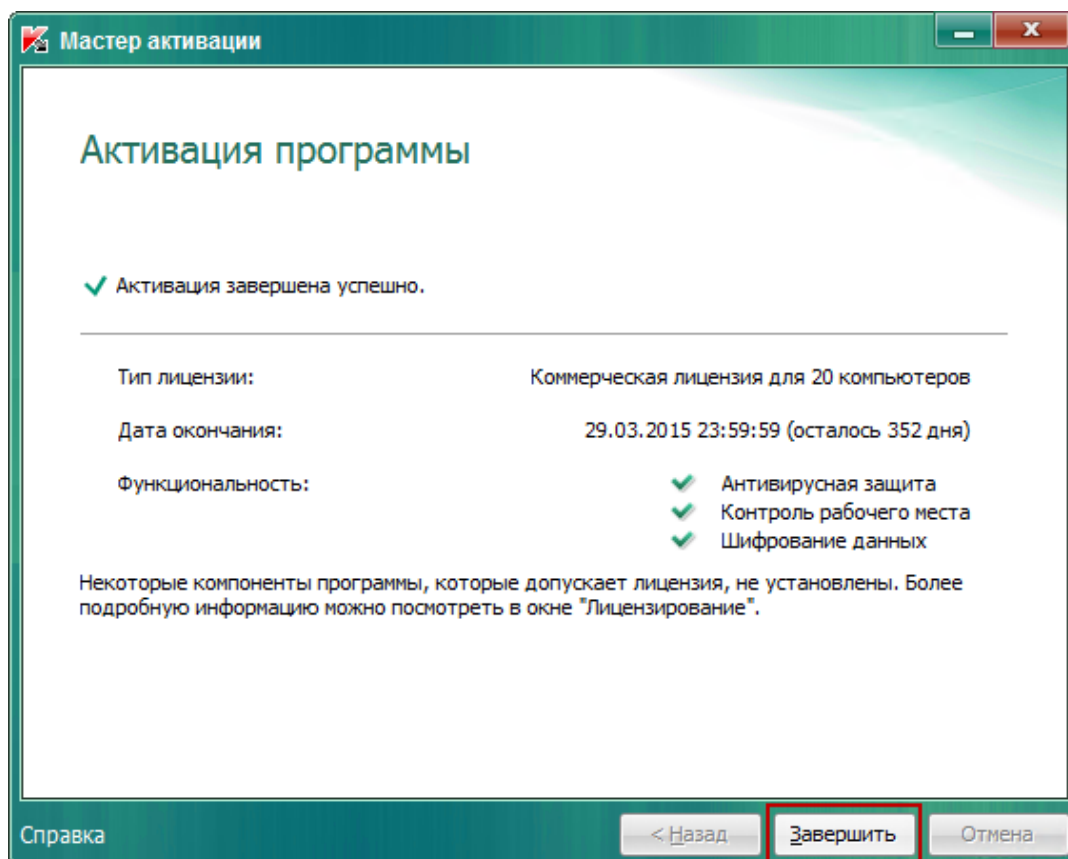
Мастер активации

Активация программы

Активация завершена успешно.

Тип лицензии: Коммерческая лицензия для 20 компьютеров

Дата окончания: 29.03.2015 23:59:59 (осталось 352 дня)

Функциональность: Антивирусная защита
Контроль рабочего места
Шифрование данных

Некоторые компоненты программы, которые допускает лицензия, не установлены. Более подробную информацию можно посмотреть в окне "Лицензирование".

Справка

< Назад

Завершить

Отмена